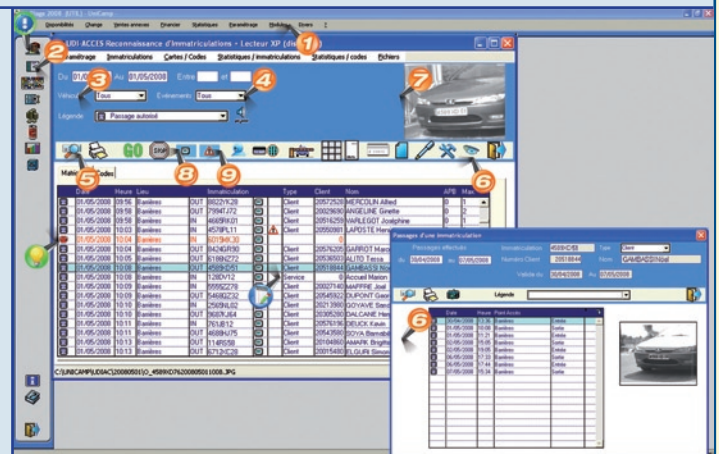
Disponibilités Chargé Ventes annexes Financier Statistiques Paramétrage Modules Divers ?

1 2 3 4 5 6 7 8 9

UDI ACCES Reconnaissance d'Immatriculations - Lecteur XP (di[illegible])

Paramétrage Immatriculations Cartes / Codes Statistiques / Immatriculations Statistiques / codes Fichiers

Du 01/0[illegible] Au 01/05/2008 Entre et

Véhicule Tous Evénements Tous

Légende Passage autorisé

GO

Matr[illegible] Codes

| Date | Heure | Lieu | | Immatriculation | | Type | Client | Nom | APB | Max |
|---|---|---|---|---|---|---|---|---|---|---|
| 01/05/2008 | 09:56 | Barrières | OUT | 5822VK29 | | Client | 20572526 | MERCOLIN Alfred | 0 | 1 |
| 01/05/2008 | 09:58 | Barrières | OUT | 7994TJ72 | | Client | 20029690 | ANGELINE Ginette | 0 | 2 |
| 01/05/2008 | 09:58 | Barrières | IN | 4669RK01 | | Client | 20516259 | VARLEGOT Joséphine | 0 | 1 |
| 01/05/2008 | 10:03 | Barrières | IN | 4578PL11 | | Client | 20550981 | LAPOSTE Henri | | |
| 01/05/2008 | 10:04 | Barrières | OUT | 6019KK30 | | | | | | |
| 01/05/2008 | 10:04 | Barrières | OUT | 8424GR90 | | Client | 20576205 | GARROT Marc | | |
| 01/05/2008 | 10:05 | Barrières | OUT | 6189NZ72 | | Client | 20536503 | ALITO Tecca | | |
| 01/05/2008 | 10:08 | Barrières | OUT | 4589XD51 | | Client | 20518844 | GAMBASSI Noël | | |
| 01/05/2008 | 10:08 | Barrières | IN | 128DV12 | | Service | 6 | Accueil Maison | | |
| 01/05/2008 | 10:08 | Barrières | OUT | 5556ZZ76 | | Client | 20027140 | MAFFRE Joel | | |
| 01/05/2008 | 10:09 | Barrières | OUT | 5468ZZ32 | | Client | 20545922 | DUPONT Gaston | | |
| 01/05/2008 | 10:09 | Barrières | OUT | 2569NL02 | | Client | 20213980 | GOYAVE Simon | | |
| 01/05/2008 | 10:10 | Barrières | OUT | 3687KJ64 | | Client | 20305298 | DALCANE Henri | | |
| 01/05/2008 | 10:11 | Barrières | IN | 761JB12 | | Client | 20576196 | DEUCK Kevin | | |
| 01/05/2008 | 10:11 | Barrières | OUT | 4589HJ75 | | Client | 20543588 | BOYA Bambi | | |
| 01/05/2008 | 10:13 | Barrières | OUT | 114RS58 | | Client | 20104868 | AMARK Brigitte | | |
| 01/05/2008 | 10:13 | Barrières | OUT | 6712IC20 | | Client | 20015480 | ELGUR Simon | | |

C:\UNICAMP\UDIAC\20080501\O_4589XD7620080501008.JPG

Passages d'une Immatriculation

Passages effectués Du 30/04/2008 Au 07/05/2008

Immatriculation 4589/C/51 Type Client
Numéro Client 20518844 Nom GAMBASSI Noël
Validité du 30/04/2008 Au 07/05/2008

Légende

| Date | Heure | Point Accès |
|---|---|---|
| 30/04/2008 | 13:26 | Barrières |
| 01/05/2008 | 10:08 | Barrières |
| 02/05/2008 | 11:21 | Barrières |
| 03/05/2008 | 17:45 | Barrières |
| 04/05/2008 | 12:05 | Barrières |
| 05/05/2008 | 17:33 | Barrières |
| 06/05/2008 | 17:44 | Barrières |
| 07/05/2008 | 15:34 | Barrières |